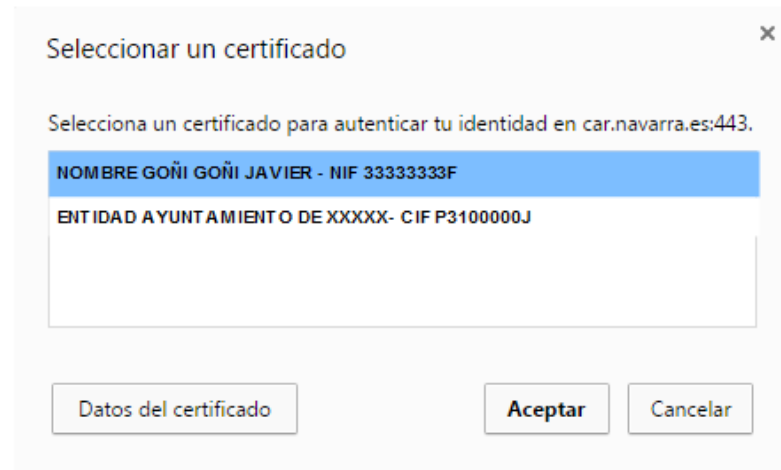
Seleccionar un certificado

×

Selecciona un certificado para autenticar tu identidad en car.navarra.es:443.

NOMBRE GOÑI GOÑI JAVIER - NIF 33333333F

ENTIDAD AYUNTAMIENTO DE XXXXX- CIF P3100000J

Datos del certificado

Aceptar

Cancelar